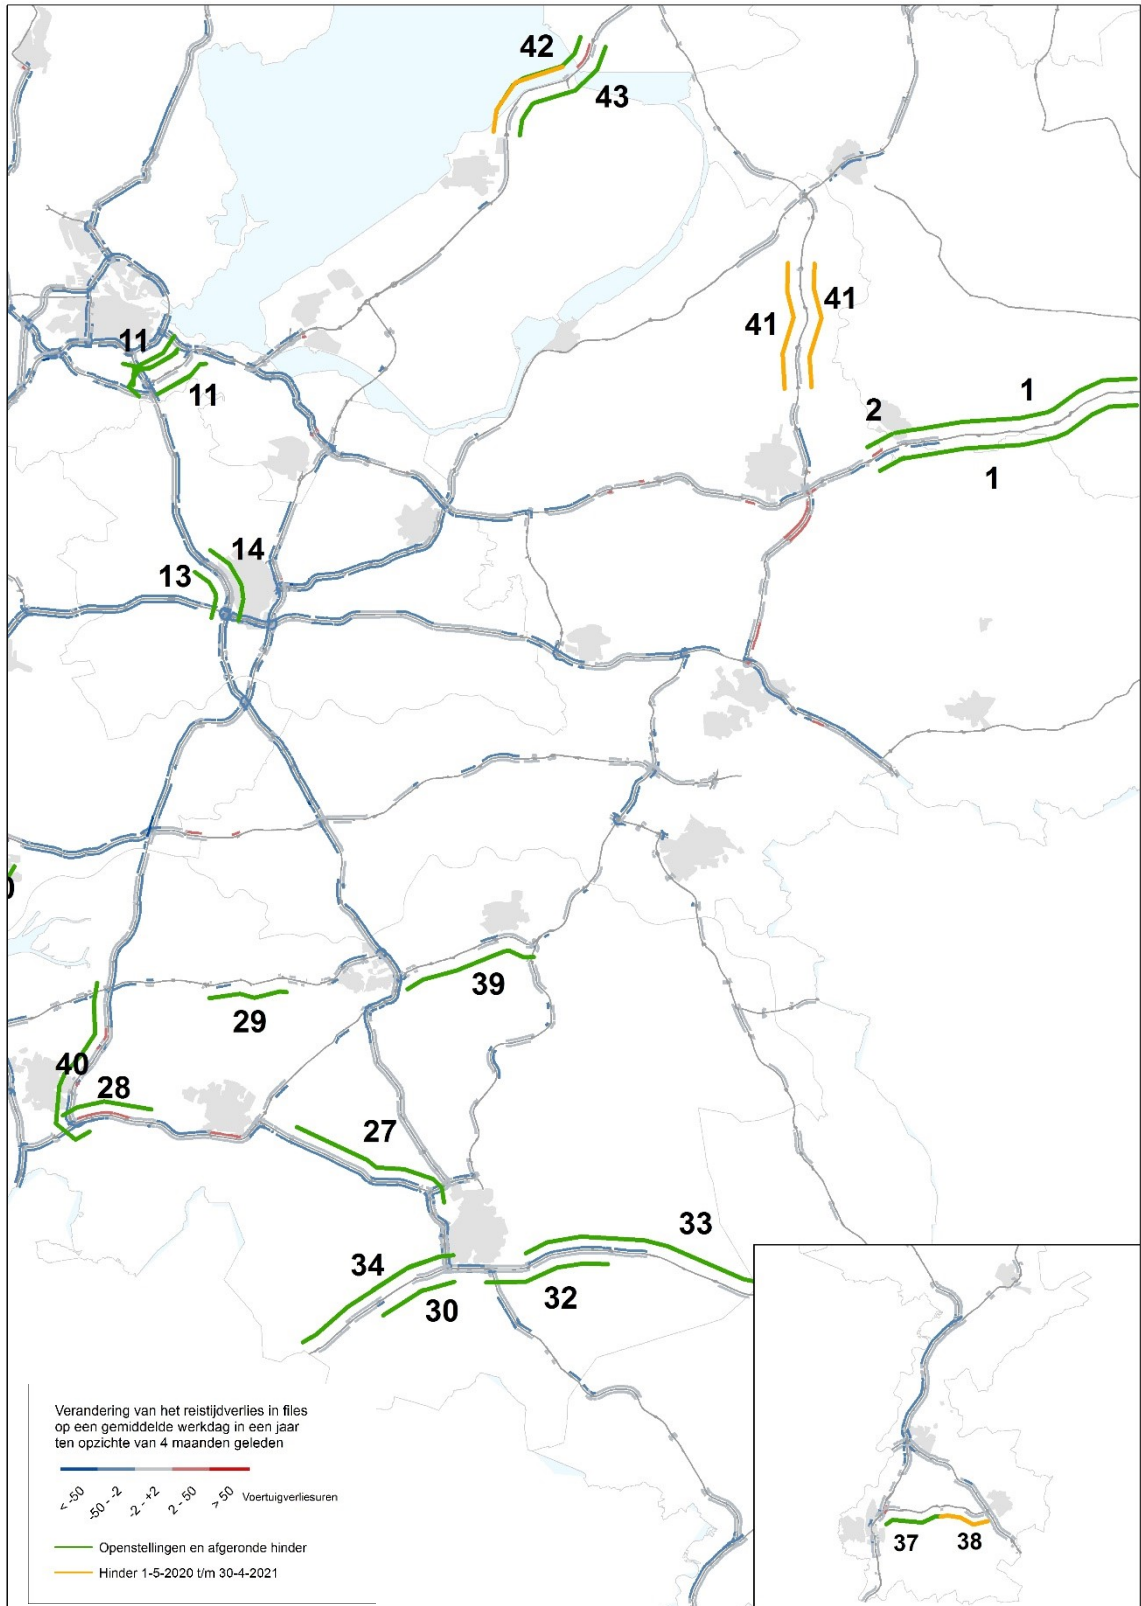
42
43
41
41
1
2
1
11
11
14
13
0
39
29
40
28
27
33
34
30
32
37
38

Verandering van het reistijdverlies in files op een gemiddelde werkdag in een jaar ten opzichte van 4 maanden geleden

< -50
-50 - -2
-2 - +2
2 - 50
> 50
Voertuigverliesuren

Openstellingen en afgeronde hinder
Hinder 1-5-2020 t/m 30-4-2021